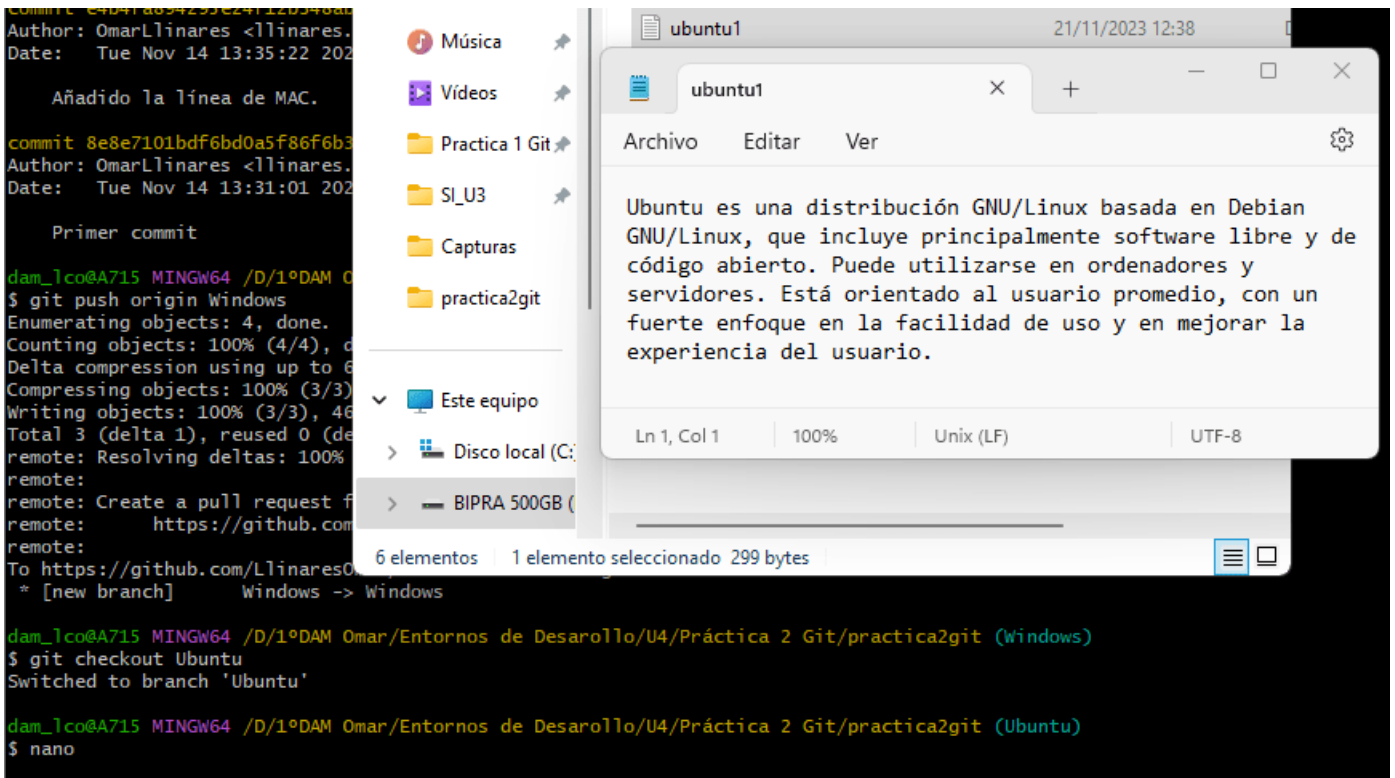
commit e4b4fa894295e24f12b348a
Author: OmarLlinares <llinares.
Date: Tue Nov 14 13:35:22 202

Añadido la línea de MAC.

commit 8e8e7101bdf6bd0a5f86f6b3
Author: OmarLlinares <llinares.
Date: Tue Nov 14 13:31:01 202

Primer commit

dam_lco@A715 MINGW64 /D/1ºDAM O
$ git push origin Windows
Enumerating objects: 4, done.
Counting objects: 100% (4/4), d
Delta compression using up to 6
Compressing objects: 100% (3/3)
Writing objects: 100% (3/3), 46
Total 3 (delta 1), reused 0 (de
remote: Resolving deltas: 100%
remote:
remote: Create a pull request f
remote: https://github.com
remote:
To https://github.com/LlinaresO
* [new branch] Windows -> Windows

dam_lco@A715 MINGW64 /D/1ºDAM Omar/Entornos de Desarollo/U4/Práctica 2 Git/practica2git (Windows)
$ git checkout Ubuntu
Switched to branch 'Ubuntu'

dam_lco@A715 MINGW64 /D/1ºDAM Omar/Entornos de Desarollo/U4/Práctica 2 Git/practica2git (Ubuntu)
$ nano

Música
Vídeos
Practica 1 Git
SI_U3
Capturas
practica2git
Este equipo
Disco local (C:
BIPRA 500GB (
6 elementos 1 elemento seleccionado 299 bytes

ubuntu1 21/11/2023 12:38

ubuntu1
Archivo Editar Ver

Ubuntu es una distribución GNU/Linux basada en Debian GNU/Linux, que incluye principalmente software libre y de código abierto. Puede utilizarse en ordenadores y servidores. Está orientado al usuario promedio, con un fuerte enfoque en la facilidad de uso y en mejorar la experiencia del usuario.

Ln 1, Col 1 100% Unix (LF) UTF-8